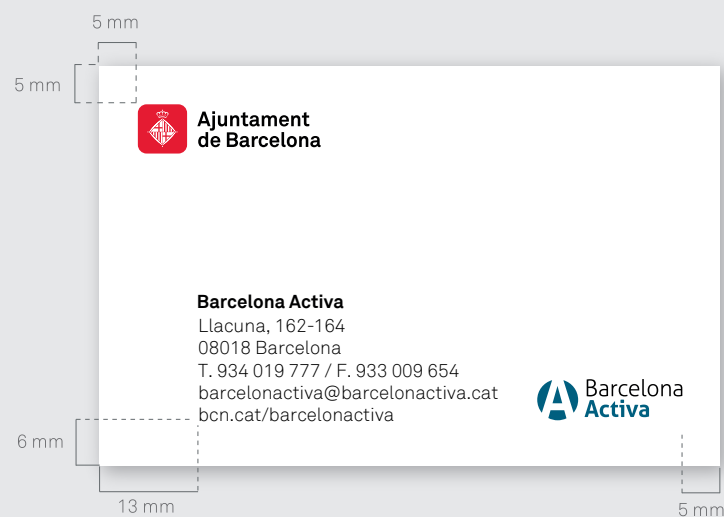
5 mm

5 mm

Ajuntament
de Barcelona

Barcelona Activa
Llacuna, 162-164
08018 Barcelona
T. 934 019 777 / F. 933 009 654
barcelonactiva@barcelonactiva.cat
bcn.cat/barcelonactiva

Barcelona
Activa

6 mm

13 mm

5 mm